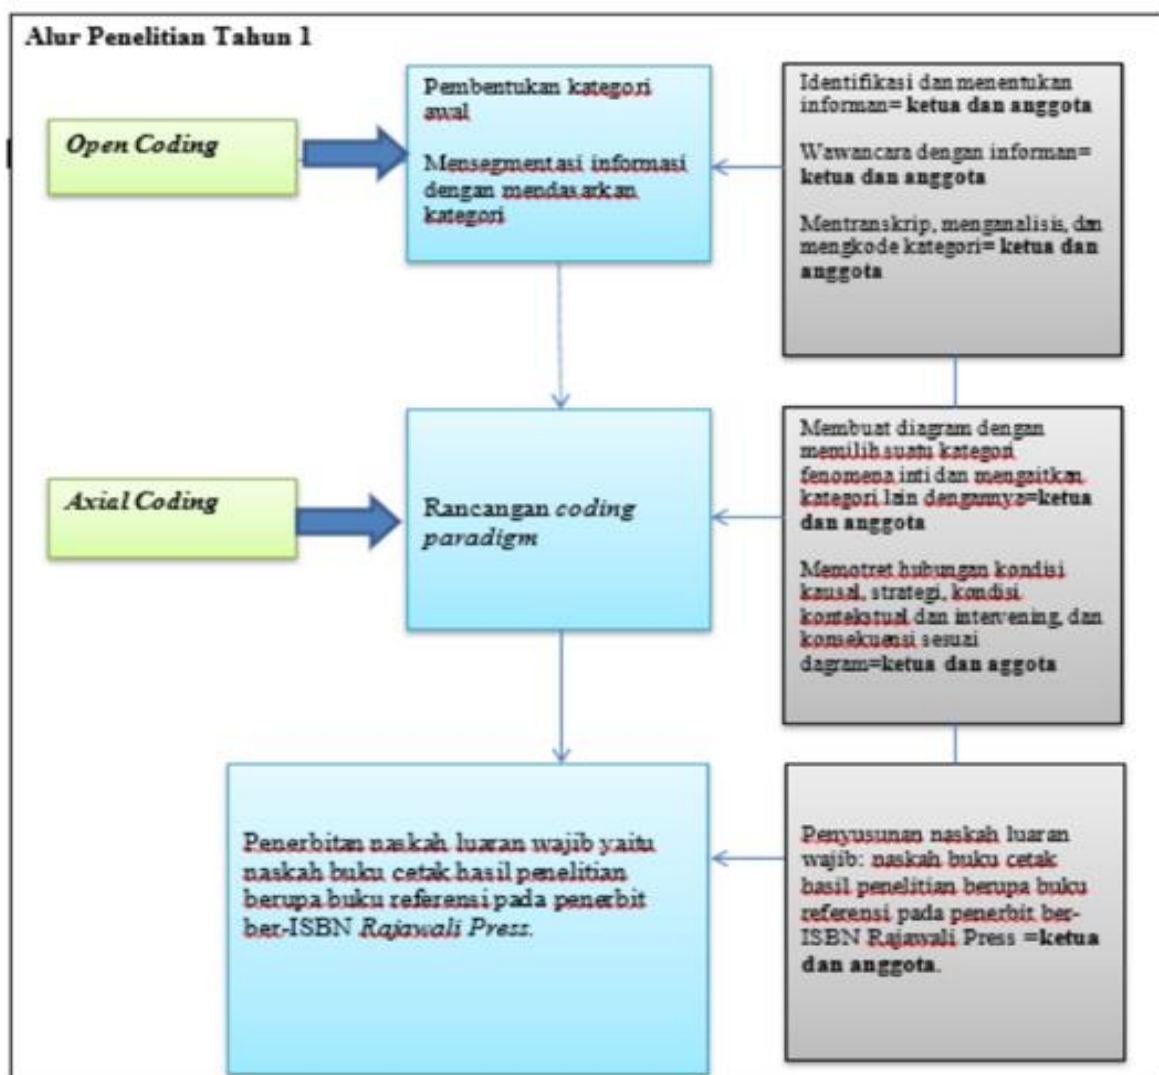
Alur Penelitian Tahun 1

Open Coding

Pembentukan kategori awal

Mensegmentasi informasi dengan mendasarkan kategori

Identifikasi dan menentukan informan= **ketua dan anggota**

Wawancara dengan informan= **ketua dan anggota**

Mentranskrip, menganalisis, dan mengkode kategori= **ketua dan anggota**

Axial Coding

Rancangan *coding paradigm*

Membuat diagram dengan memilih suatu kategori fenomena inti dan mengaitkan kategori lain dengannya=**ketua dan anggota**

Memotret hubungan kondisi kausal, strategi, kondisi kontekstual dan intervening, dan konsekuensi sesuai dagram=**ketua dan aggota**

Penerbitan naskah luaran wajib yaitu naskah buku cetak hasil penelitian berupa buku referensi pada penerbit ber-ISBN *Rajawali Press*.

Penyusunan naskah luaran wajib: naskah buku cetak hasil penelitian berupa buku referensi pada penerbit ber-ISBN Rajawali Press =**ketua dan anggota**.